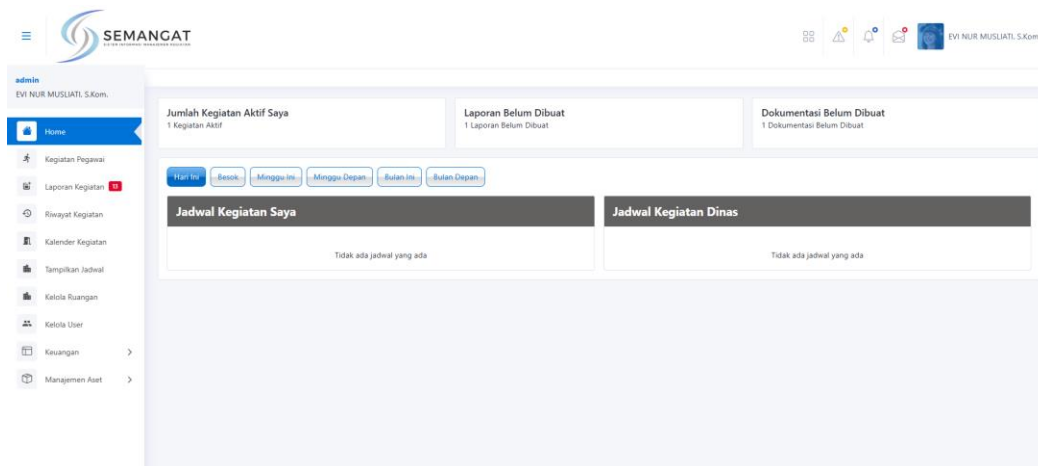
SEMANGAT
SISTEM INFORMASI MANAJEMEN KEGIATAN

EVI NUR MUSLIATI, S.Kom

admin
EVI NUR MUSLIATI, S.Kom.

Home
Kegiatan Pegawai
Laporan Kegiatan 13
Riwayat Kegiatan
Kalender Kegiatan
Tampilkan Jadwal
Kelola Ruangan
Kelola User
Keuangan
Manajemen Aset

Jumlah Kegiatan Aktif Saya
1 Kegiatan Aktif

Laporan Belum Dibuat
1 Laporan Belum Dibuat

Dokumentasi Belum Dibuat
1 Dokumentasi Belum Dibuat

Hari Ini | Besok | Minggu Ini | Minggu Depan | Bulan Ini | Bulan Depan

Jadwal Kegiatan Saya
Tidak ada jadwal yang ada

Jadwal Kegiatan Dinas
Tidak ada jadwal yang ada